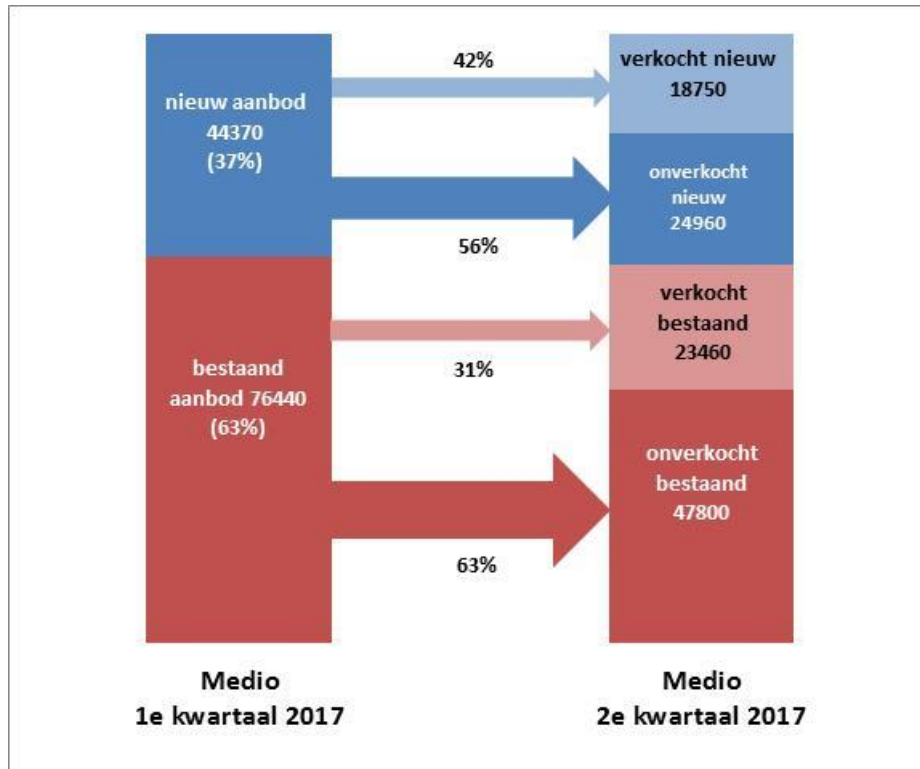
nieuw aanbod
44370
(37%)

42%

verkocht nieuw
18750

onverkocht
nieuw
24960

56%

bestaand
aanbod 76440
(63%)

verkocht
bestaand
23460

31%

onverkocht
bestaand
47800

63%

Medio
1e kwartaal 2017

Medio
2e kwartaal 2017